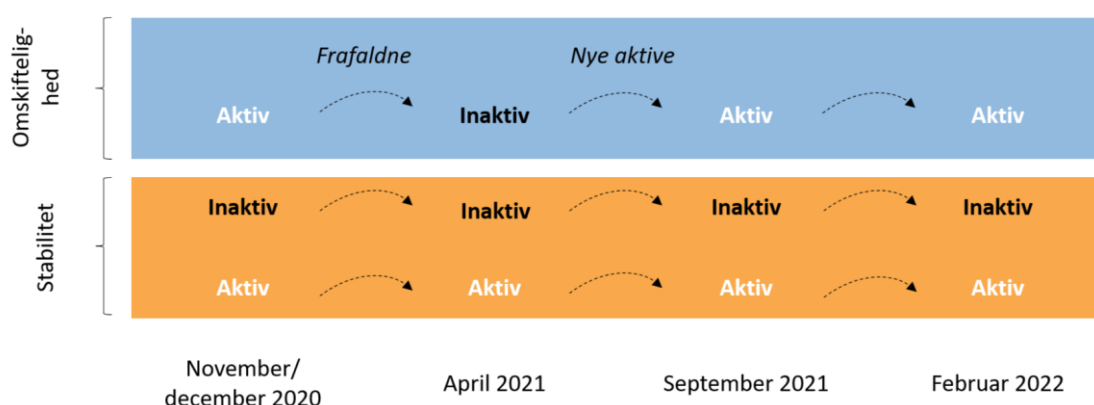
Omskiftelighed

Frafaldne

Nye aktive

Aktiv

Inaktiv

Aktiv

Aktiv

Stabilitet

Inaktiv

Inaktiv

Inaktiv

Inaktiv

Aktiv

Aktiv

Aktiv

Aktiv

November/ december 2020

April 2021

September 2021

Februar 2022